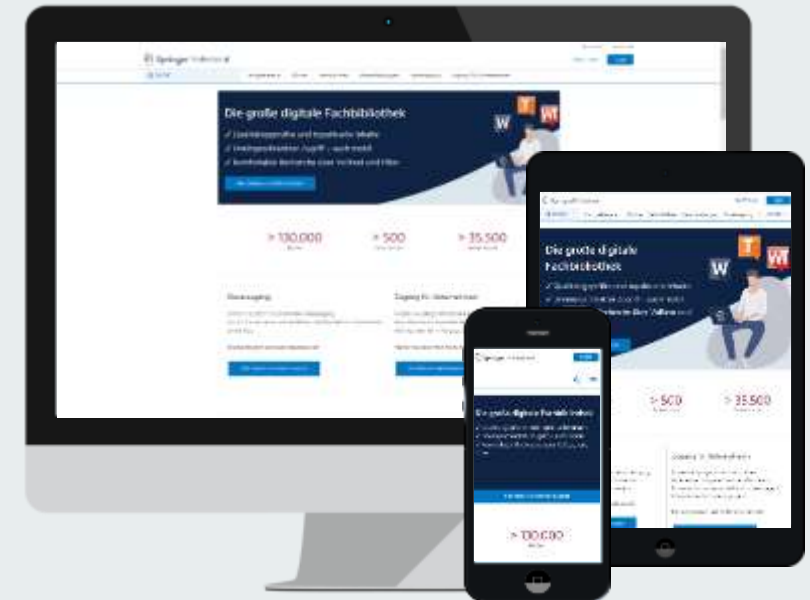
Springer Professional

Die große digitale Fachbibliothek

✓ Qualitätsgeprüfte und topaktuelle Inhalte

✓ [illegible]

✓ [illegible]

W T WI

> 130.000

> 500

> 35.500

Einzelzugang

Zugang für Unternehmen

Springer Professional

Die große digitale Fachbibliothek

✓ Qualitätsgeprüfte und topaktuelle Inhalte

✓ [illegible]

✓ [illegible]

W T WI

> 500

> 35.500

Zugang für Unternehmen

Springer Professional

Die große digitale Fachbibliothek

> 130.000